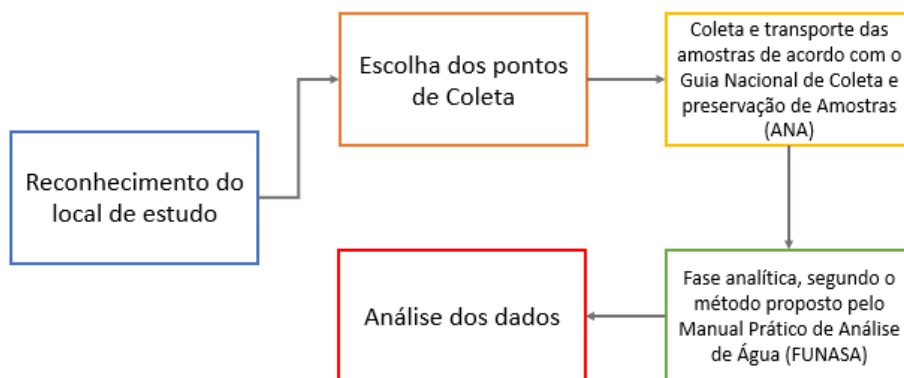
Reconhecimento do local de estudo

Escolha dos pontos de Coleta

Coleta e transporte das amostras de acordo com o Guia Nacional de Coleta e preservação de Amostras (ANA)

Fase analítica, segundo o método proposto pelo Manual Prático de Análise de Água (FUNASA)

Análise dos dados